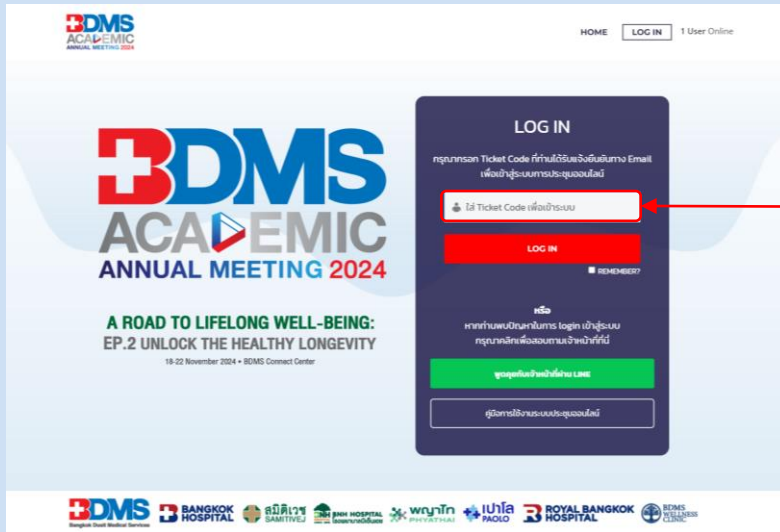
BDMS ACADEMIC ANNUAL MEETING 2024

HOME LOG IN 1 User Online

BDMS ACADEMIC ANNUAL MEETING 2024

A ROAD TO LIFELONG WELL-BEING: EP.2 UNLOCK THE HEALTHY LONGEVITY

18-22 November 2024 • BDMS Connect Center

LOG IN

กรุณากรอก Ticket Code ที่ท่านได้รับแจ้งยืนยันทาง Email เพื่อเข้าสู่ระบบการประชุมออนไลน์

ใส่ Ticket Code เพื่อเข้าระบบ

LOG IN

REMEMBER?

หรือ

หากท่านพบปัญหาในการ login เข้าสู่ระบบ กรุณาคลิกเพื่อสอบถามเจ้าหน้าที่ที่นี่

พูดคุยกับเจ้าหน้าที่ผ่าน LINE

คู่มือการใช้งานระบบประชุมออนไลน์

BDMS Bangkok Dusit Medical Services BANGKOK HOSPITAL สมิติเวช SAMITIVEJ BNH HOSPITAL พญาไท PHYATHAI เปาโล PAOLO ROYAL BANGKOK HOSPITAL BDMS WELLNESS CLINIC